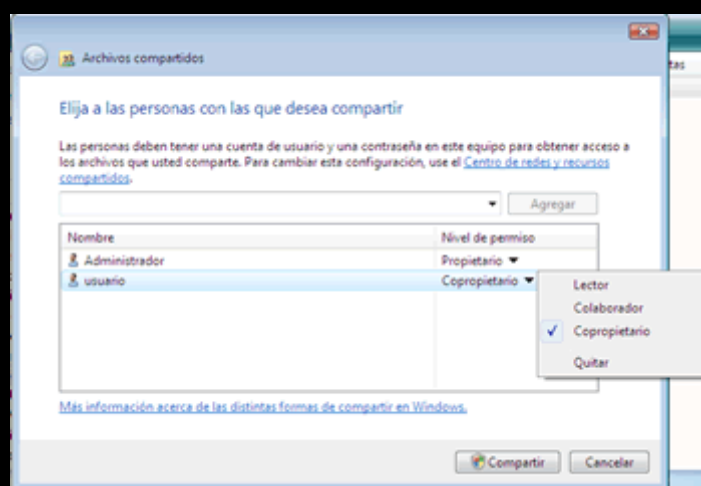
Archivos compartidos

Elija a las personas con las que desea compartir

Las personas deben tener una cuenta de usuario y una contraseña en este equipo para obtener acceso a los archivos que usted comparte. Para cambiar esta configuración, use el Centro de redes y recursos compartidos.

Agregar

| Nombre | Nivel de permiso |
|---|---|
| Administrador | Propietario ▼ |
| usuario | Copropietario ▼ |

Lector
Colaborador
✓ Copropietario
Quitar

Más información acerca de las distintas formas de compartir en Windows.

Compartir
Cancelar

tas